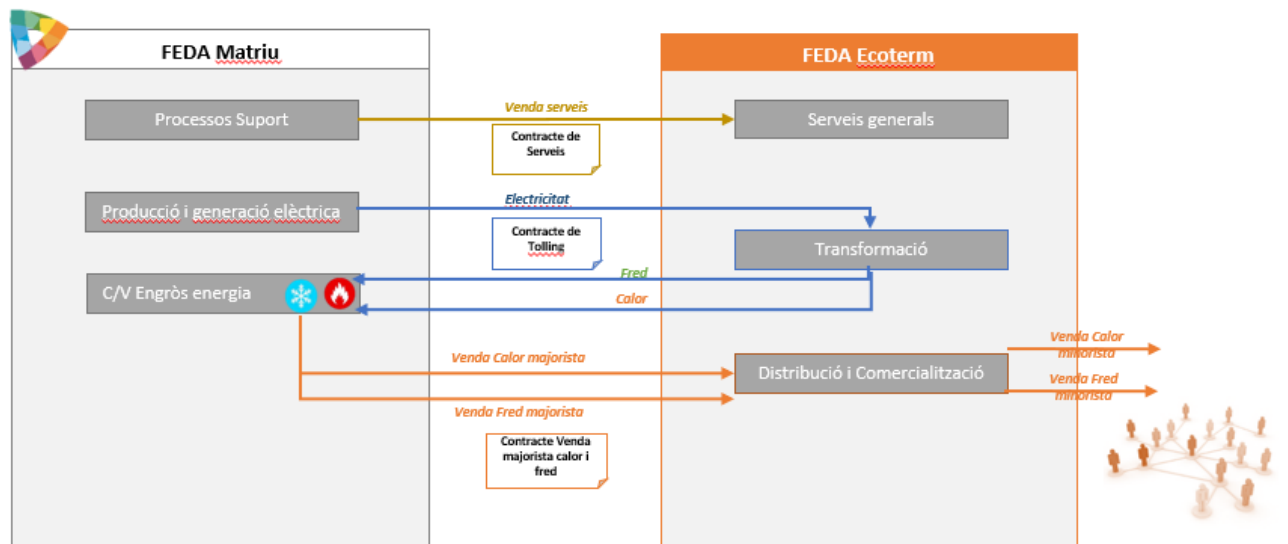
FEDA Matriu

FEDA Ecoterm

Processos Suport

Venda serveis

Contracte de Serveis

Serveis generals

Producció i generació elèctrica

Electricitat

Contracte de Tolling

Transformació

C/V Engròs energia

Fred

Calor

Venda Calor majorista

Distribució i Comercialització

Venda Calor minorista

Venda Fred minorista

Venda Fred majorista

Contracte Venda majorista calor i fred